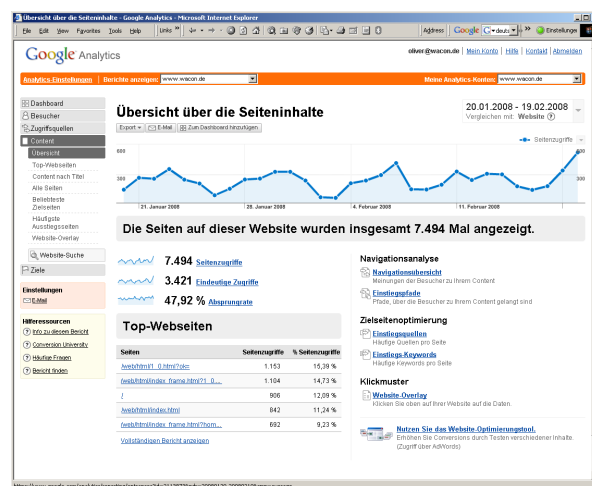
Übersicht über die Seiteninhalte - Google Analytics - Microsoft Internet Explorer

Datei Bearbeiten Ansicht Favoriten Extras ? Links Address Google deutsch Einstellungen

Google Analytics

oliver@wacon.de | Mein Konto | Hilfe | Kontakt | Abmelden

Analytics-Einstellungen | Berichte anzeigen: www.wacon.de Meine Analytics-Konten: www.wacon.de

Dashboard
Besucher
Zugriffsquellen
Content
Übersicht
Top-Webseiten
Content nach Titel
Alle Seiten
Beliebteste Zielseiten
Häufigste Ausstiegsseiten
Website-Overlay
Website-Suche
Ziele

Einstellungen
E-Mail

Hilferessourcen
Info zu diesem Bericht
Conversion University
Häufige Fragen
Bericht finden

Übersicht über die Seiteninhalte

20.01.2008 - 19.02.2008
Vergleichen mit: Website

Export | E-Mail | Zum Dashboard hinzufügen

Seitenzugriffe

600 300 600 300

21. Januar 2008 28. Januar 2008 4. Februar 2008 11. Februar 2008

Die Seiten auf dieser Website wurden insgesamt 7.494 Mal angezeigt.

7.494 Seitenzugriffe
3.421 Eindeutige Zugriffe
47,92 % Absprungrate

Top-Webseiten

| Seiten | Seitenzugriffe | % Seitenzugriffe |
|---|---|---|
| /web/html/1_0.html?ok= | 1.153 | 15,39 % |
| /web/html/index_frame.html?1_0... | 1.104 | 14,73 % |
| / | 906 | 12,09 % |
| /web/html/index.html | 842 | 11,24 % |
| /web/html/index_frame.html?hom... | 692 | 9,23 % |

Vollständigen Bericht anzeigen

Navigationsanalyse
Navigationsübersicht
Meinungen der Besucher zu Ihrem Content
Einstiegspfade
Pfade, über die Besucher zu Ihrem Content gelangt sind

Zielseitenoptimierung
Einstiegsquellen
Häufige Quellen pro Seite
Einstiegs-Keywords
Häufige Keywords pro Seite

Klickmuster
Website-Overlay
Klicken Sie oben auf Ihrer Website auf die Daten.

Nutzen Sie das Website-Optimierungstool.
Erhöhen Sie Conversions durch Testen verschiedener Inhalte. (Zugriff über AdWords)

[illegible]